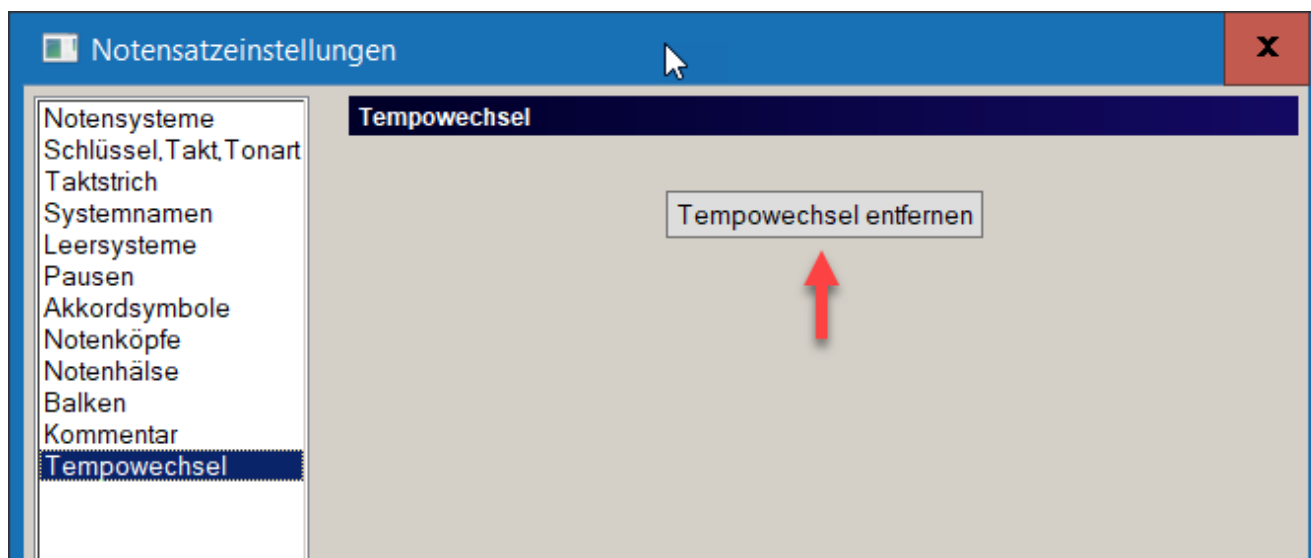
Notensatzeinstellungen

x

Notensysteme
Schlüssel,Takt,Tonart
Taktstrich
Systemnamen
Leersysteme
Pausen
Akkordsymbole
Notenköpfe
Notenhälse
Balken
Kommentar
Tempowechsel

Tempowechsel

Tempowechsel entfernen